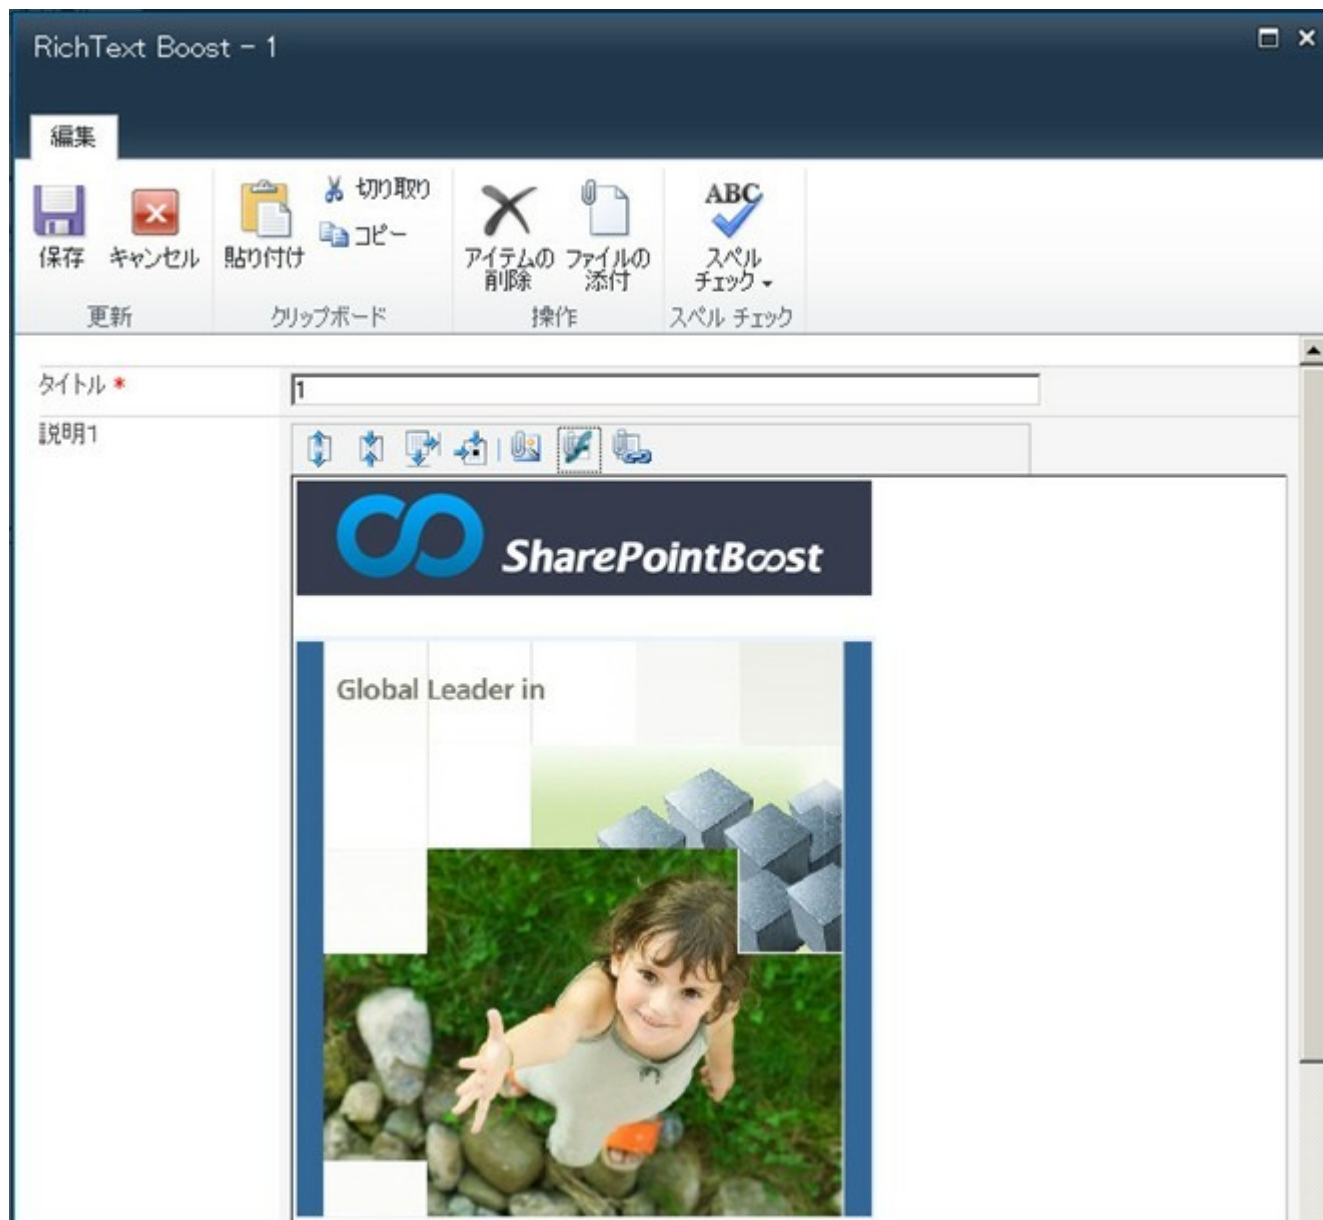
RichText Boost - 1

編集

保存 キャンセル
更新

貼り付け 切り取り コピー
クリップボード

アイテムの削除 ファイルの添付
操作

ABC
スペル チェック
スペル チェック

タイトル *
1

説明1

SharePointBoost

Global Leader in